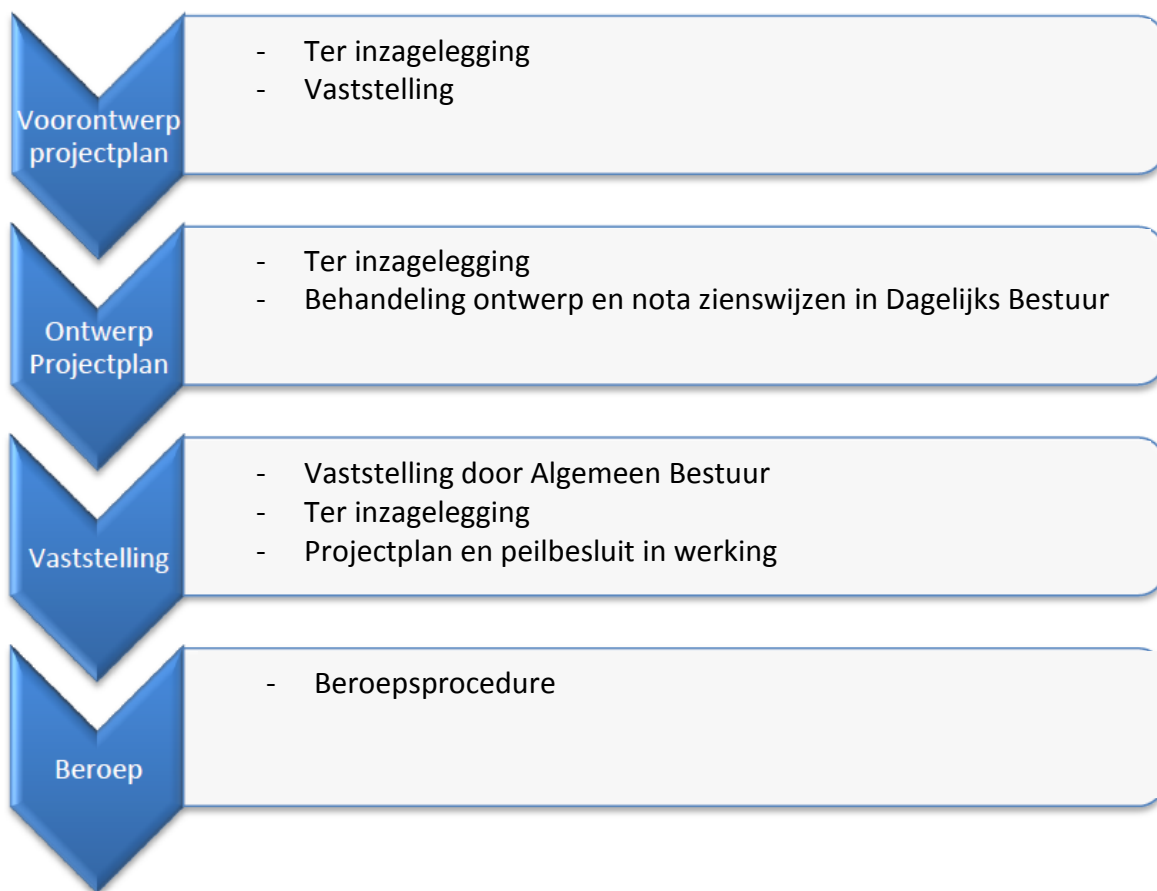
Voorontwerp projectplan

- Ter inzagelegging
- Vaststelling

Ontwerp Projectplan

- Ter inzagelegging
- Behandeling ontwerp en nota zienswijzen in Dagelijks Bestuur

Vaststelling

- Vaststelling door Algemeen Bestuur
- Ter inzagelegging
- Projectplan en peilbesluit in werking

Beroep

- Beroepsprocedure